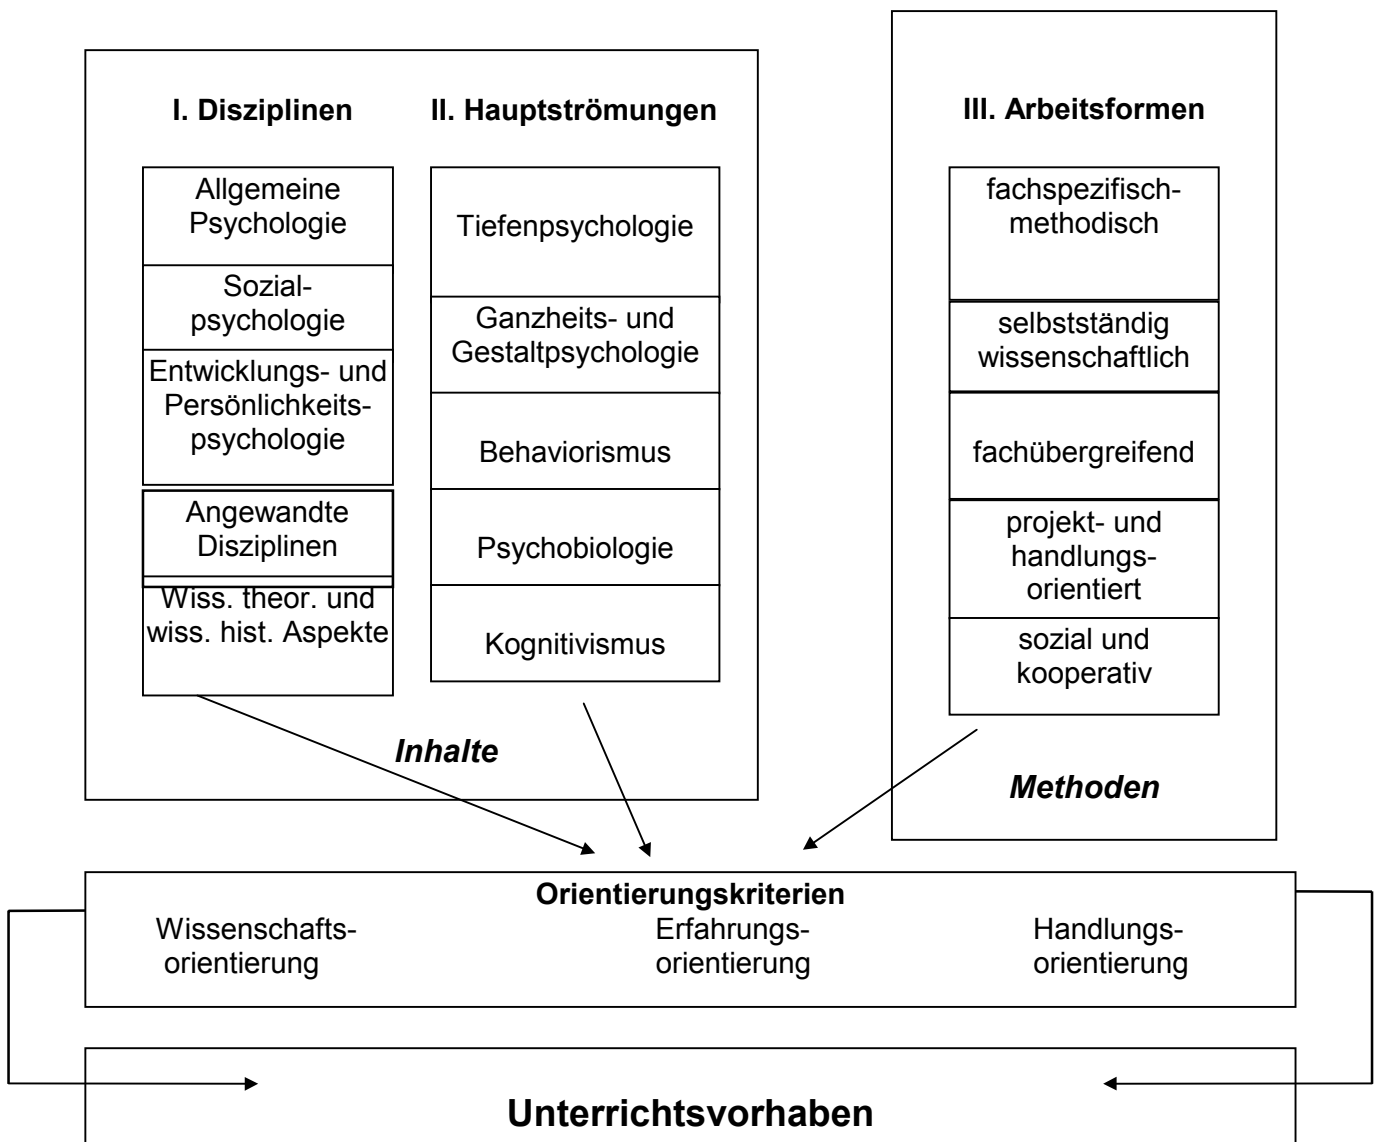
I. Disziplinen

Allgemeine Psychologie

Sozialpsychologie

Entwicklungs- und Persönlichkeitspsychologie

Angewandte Disziplinen

Wiss. theor. und wiss. hist. Aspekte

II. Hauptströmungen

Tiefenpsychologie

Ganzheits- und Gestaltpsychologie

Behaviorismus

Psychobiologie

Kognitivismus

Inhalte

III. Arbeitsformen

fachspezifisch-methodisch

selbstständig wissenschaftlich

fachübergreifend

projekt- und handlungsorientiert

sozial und kooperativ

Methoden

Orientierungskriterien

Wissenschaftsorientierung

Erfahrungsorientierung

Handlungsorientierung

Unterrichtsvorhaben